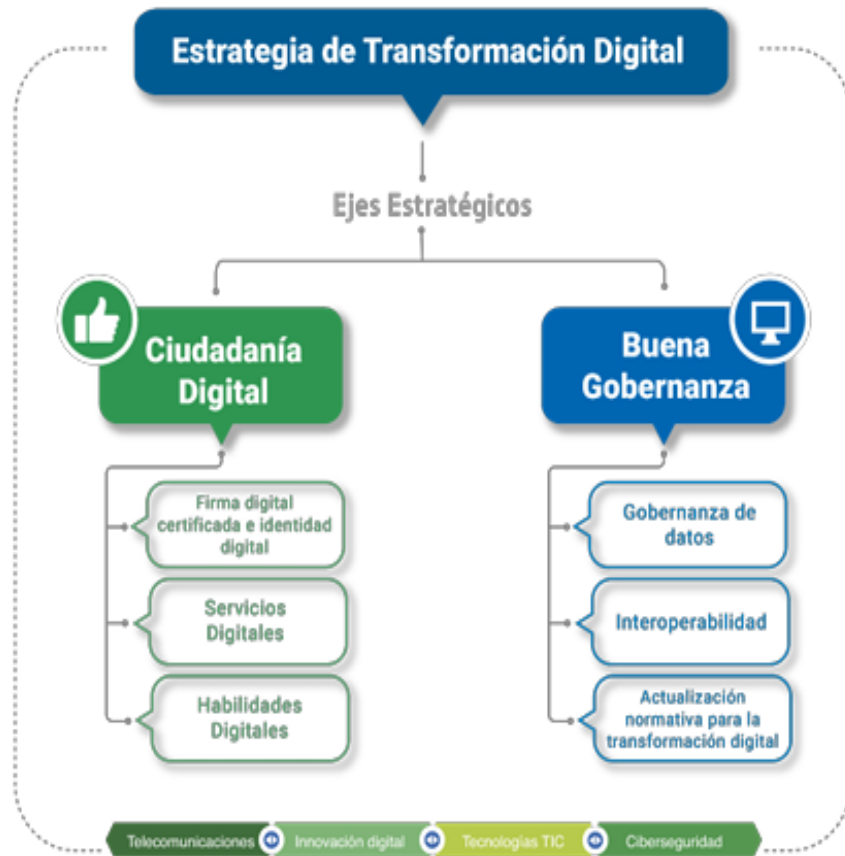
Estrategia de Transformación Digital

Ejes Estratégicos

Ciudadanía Digital

Firma digital certificada e identidad digital

Servicios Digitales

Habilidades Digitales

Buena Gobernanza

Gobernanza de datos

Interoperabilidad

Actualización normativa para la transformación digital

Telecomunicaciones
Innovación digital
Tecnologías TIC
Ciberseguridad